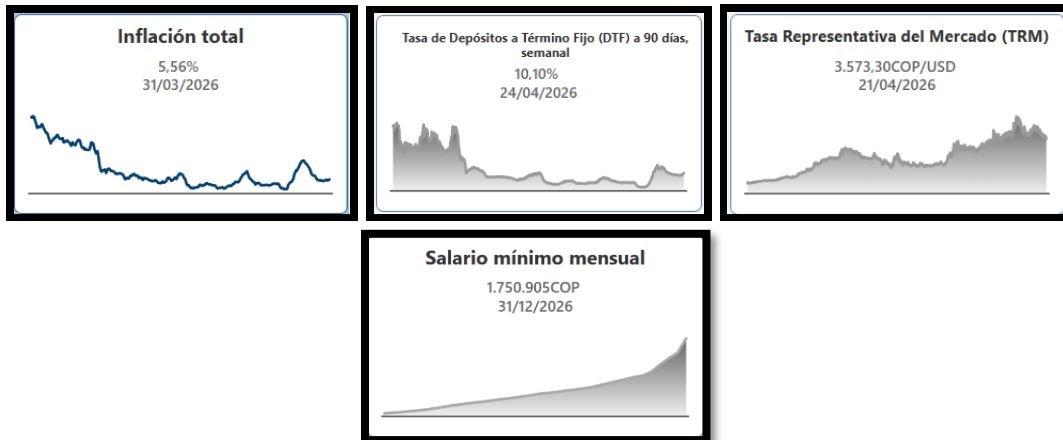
Inflación total
5,56%
31/03/2026

Tasa de Depósitos a Término Fijo (DTF) a 90 días, semanal
10,10%
24/04/2026

Tasa Representativa del Mercado (TRM)
3.573,30COP/USD
21/04/2026

Salario mínimo mensual
1.750.905COP
31/12/2026